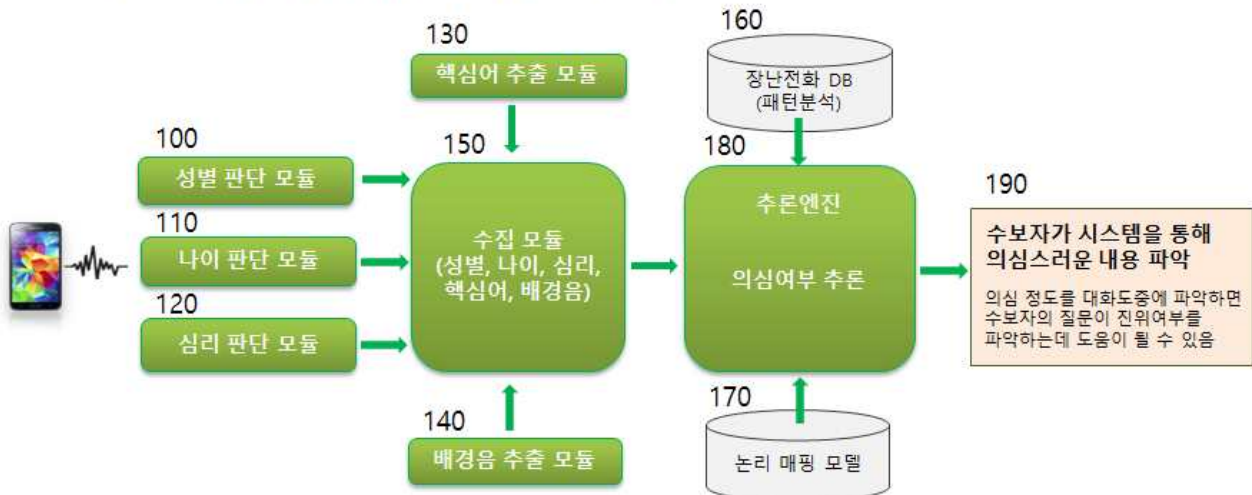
130

핵심어 추출 모듈

160

장난전화 DB
(패턴분석)

100

성별 판단 모듈

110

나이 판단 모듈

120

심리 판단 모듈

150

수집 모듈
(성별, 나이, 심리, 핵심어, 배경음)

180

추론엔진

의심여부 추론

190

수보자가 시스템을 통해 의심스러운 내용 파악

의심 정도를 대화도중에 파악하면 수보자의 질문이 진위여부를 파악하는데 도움이 될 수 있음

140

배경음 추출 모듈

170

논리 매핑 모델